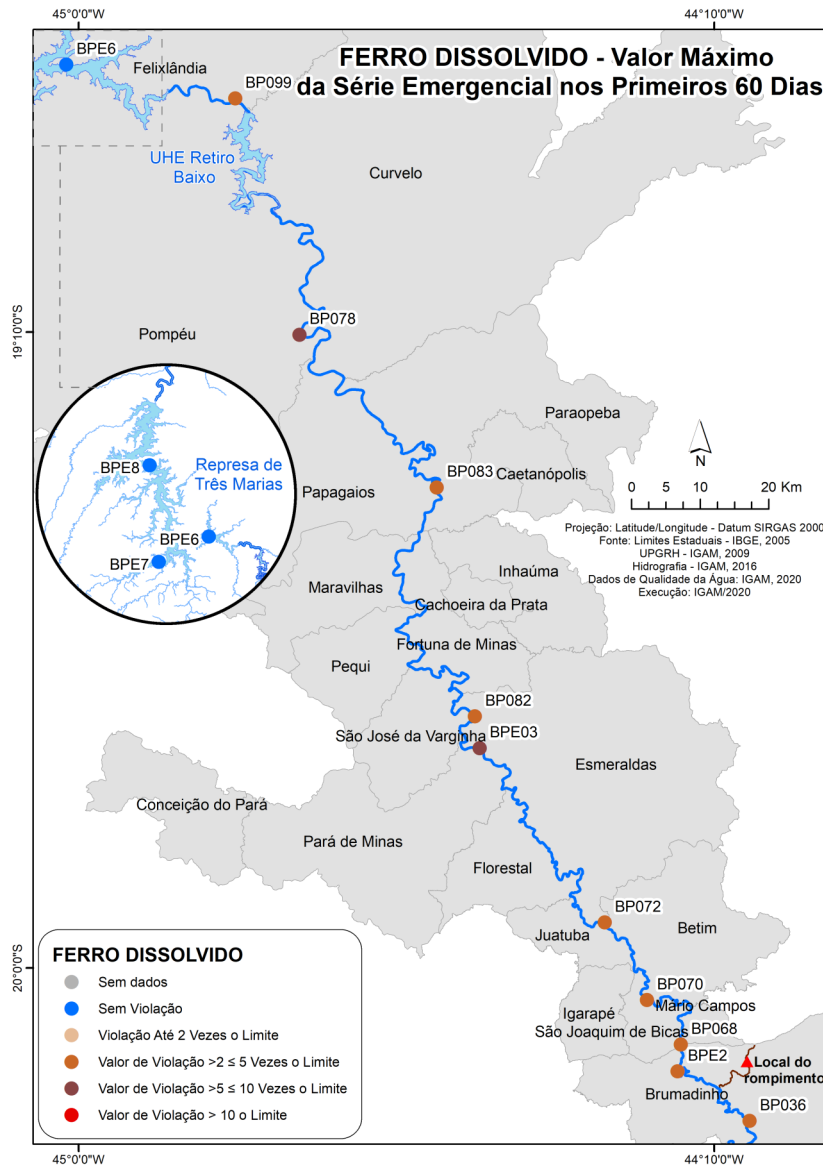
45°0'0"W
44°10'0"W

FERRO DISSOLVIDO - Valor Máximo da Série Emergencial nos Primeiros 60 Dias

BPE6
Felixlândia
BP099
UHE Retiro Baixo
Curvelo
19°10'0"S
BP078
Pompéu
Paraopeba
BPE8
Represa de Três Marias
BPE6
BPE7
BP083
Caetanópolis
Papagaios
N
0 5 10 20 Km
Projeção: Latitude/Longitude - Datum SIRGAS 2000
Fonte: Limites Estaduais - IBGE, 2005
UPGRH - IGAM, 2009
Hidrografia - IGAM, 2016
Dados de Qualidade da Água: IGAM, 2020
Execução: IGAM/2020
Inhaúma
Maravilhas
Cachoeira da Prata
Fortuna de Minas
Pequi
BP082
São José da Varginha
BPE03
Esmeraldas
Conceição do Pará
Pará de Minas
Florestal
BP072
Juatuba
Betim
20°0'0"S
BP070
Mario Campos
Igarapé
São Joaquim de Bicas
BP068
BPE2
Local do rompimento
Brumadinho
BP036

FERRO DISSOLVIDO
Sem dados
Sem Violação
Violação Até 2 Vezes o Limite
Valor de Violação >2 ≤ 5 Vezes o Limite
Valor de Violação >5 ≤ 10 Vezes o Limite
Valor de Violação > 10 o Limite

45°0'0"W
44°10'0"W